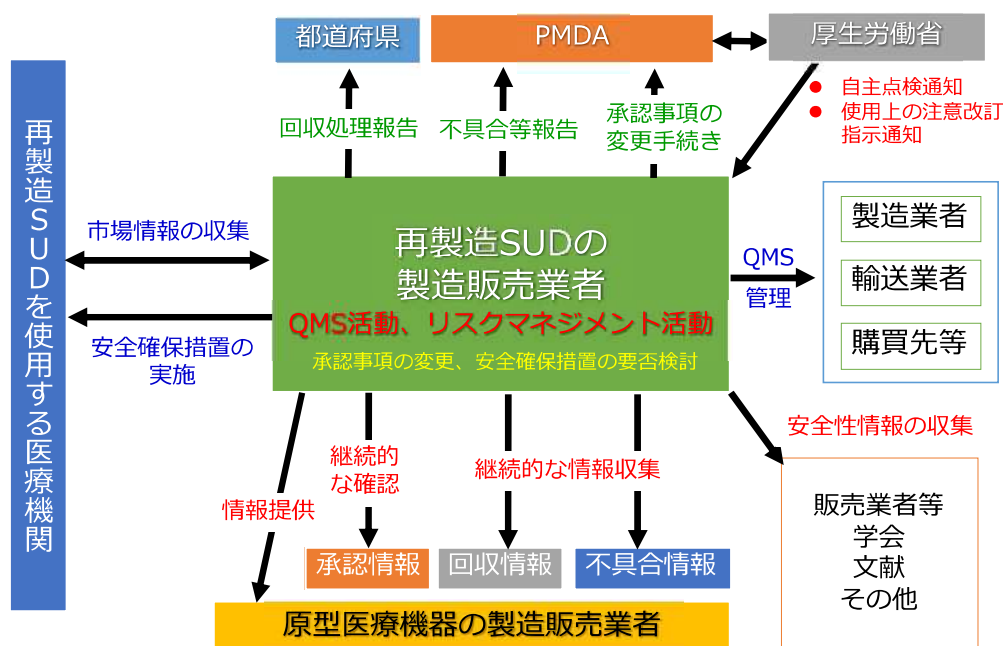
都道府県

PMDA

厚生労働省

● 自主点検通知
● 使用上の注意改訂指示通知

回収処理報告

不具合等報告

承認事項の変更手続き

再製造SUDを使用する医療機関

市場情報の収集

安全確保措置の実施

再製造SUDの製造販売業者
QMS活動、リスクマネジメント活動
承認事項の変更、安全確保措置の要否検討

QMS 管理

製造業者
輸送業者
購買先等

安全性情報の収集

販売業者等
学会
文献
その他

情報提供

継続的な確認

継続的な情報収集

承認情報

回収情報

不具合情報

原型医療機器の製造販売業者